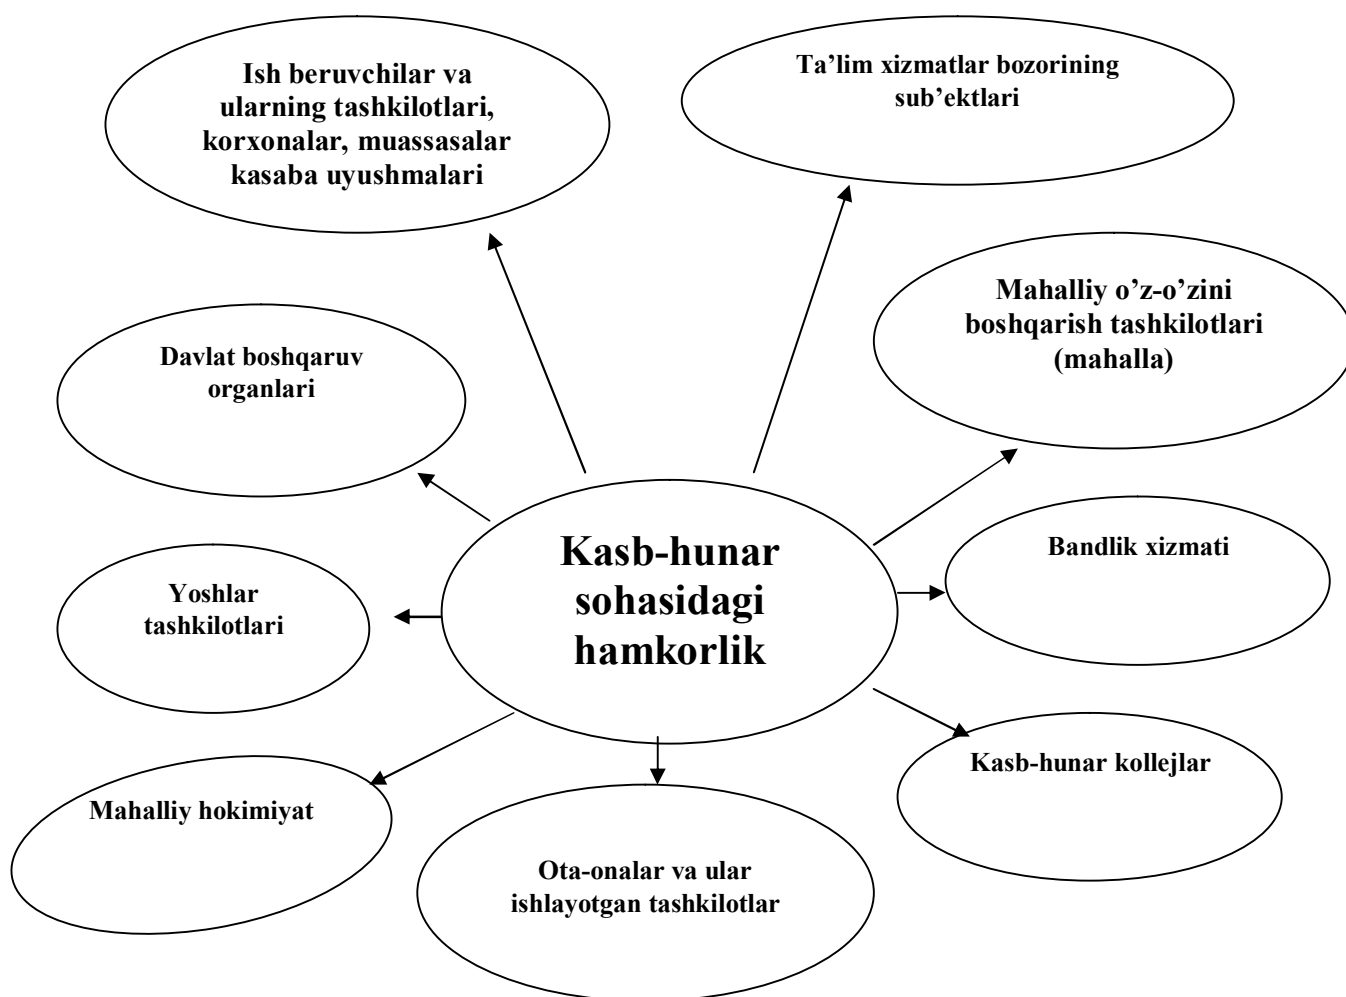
Ish beruvchilar va ularning tashkilotlari, korxonalar, muassasalar kasaba uyushmalari

Ta'lim xizmatlar bozorining sub'ektlari

Mahalliy o'z-o'zini boshqarish tashkilotlari (mahalla)

Davlat boshqaruv organlari

Kasb-hunar sohasidagi hamkorlik

Bandlik xizmati

Yoshlar tashkilotlari

Kasb-hunar kollejlar

Mahalliy hokimiyat

Ota-onalar va ular ishlayotgan tashkilotlar